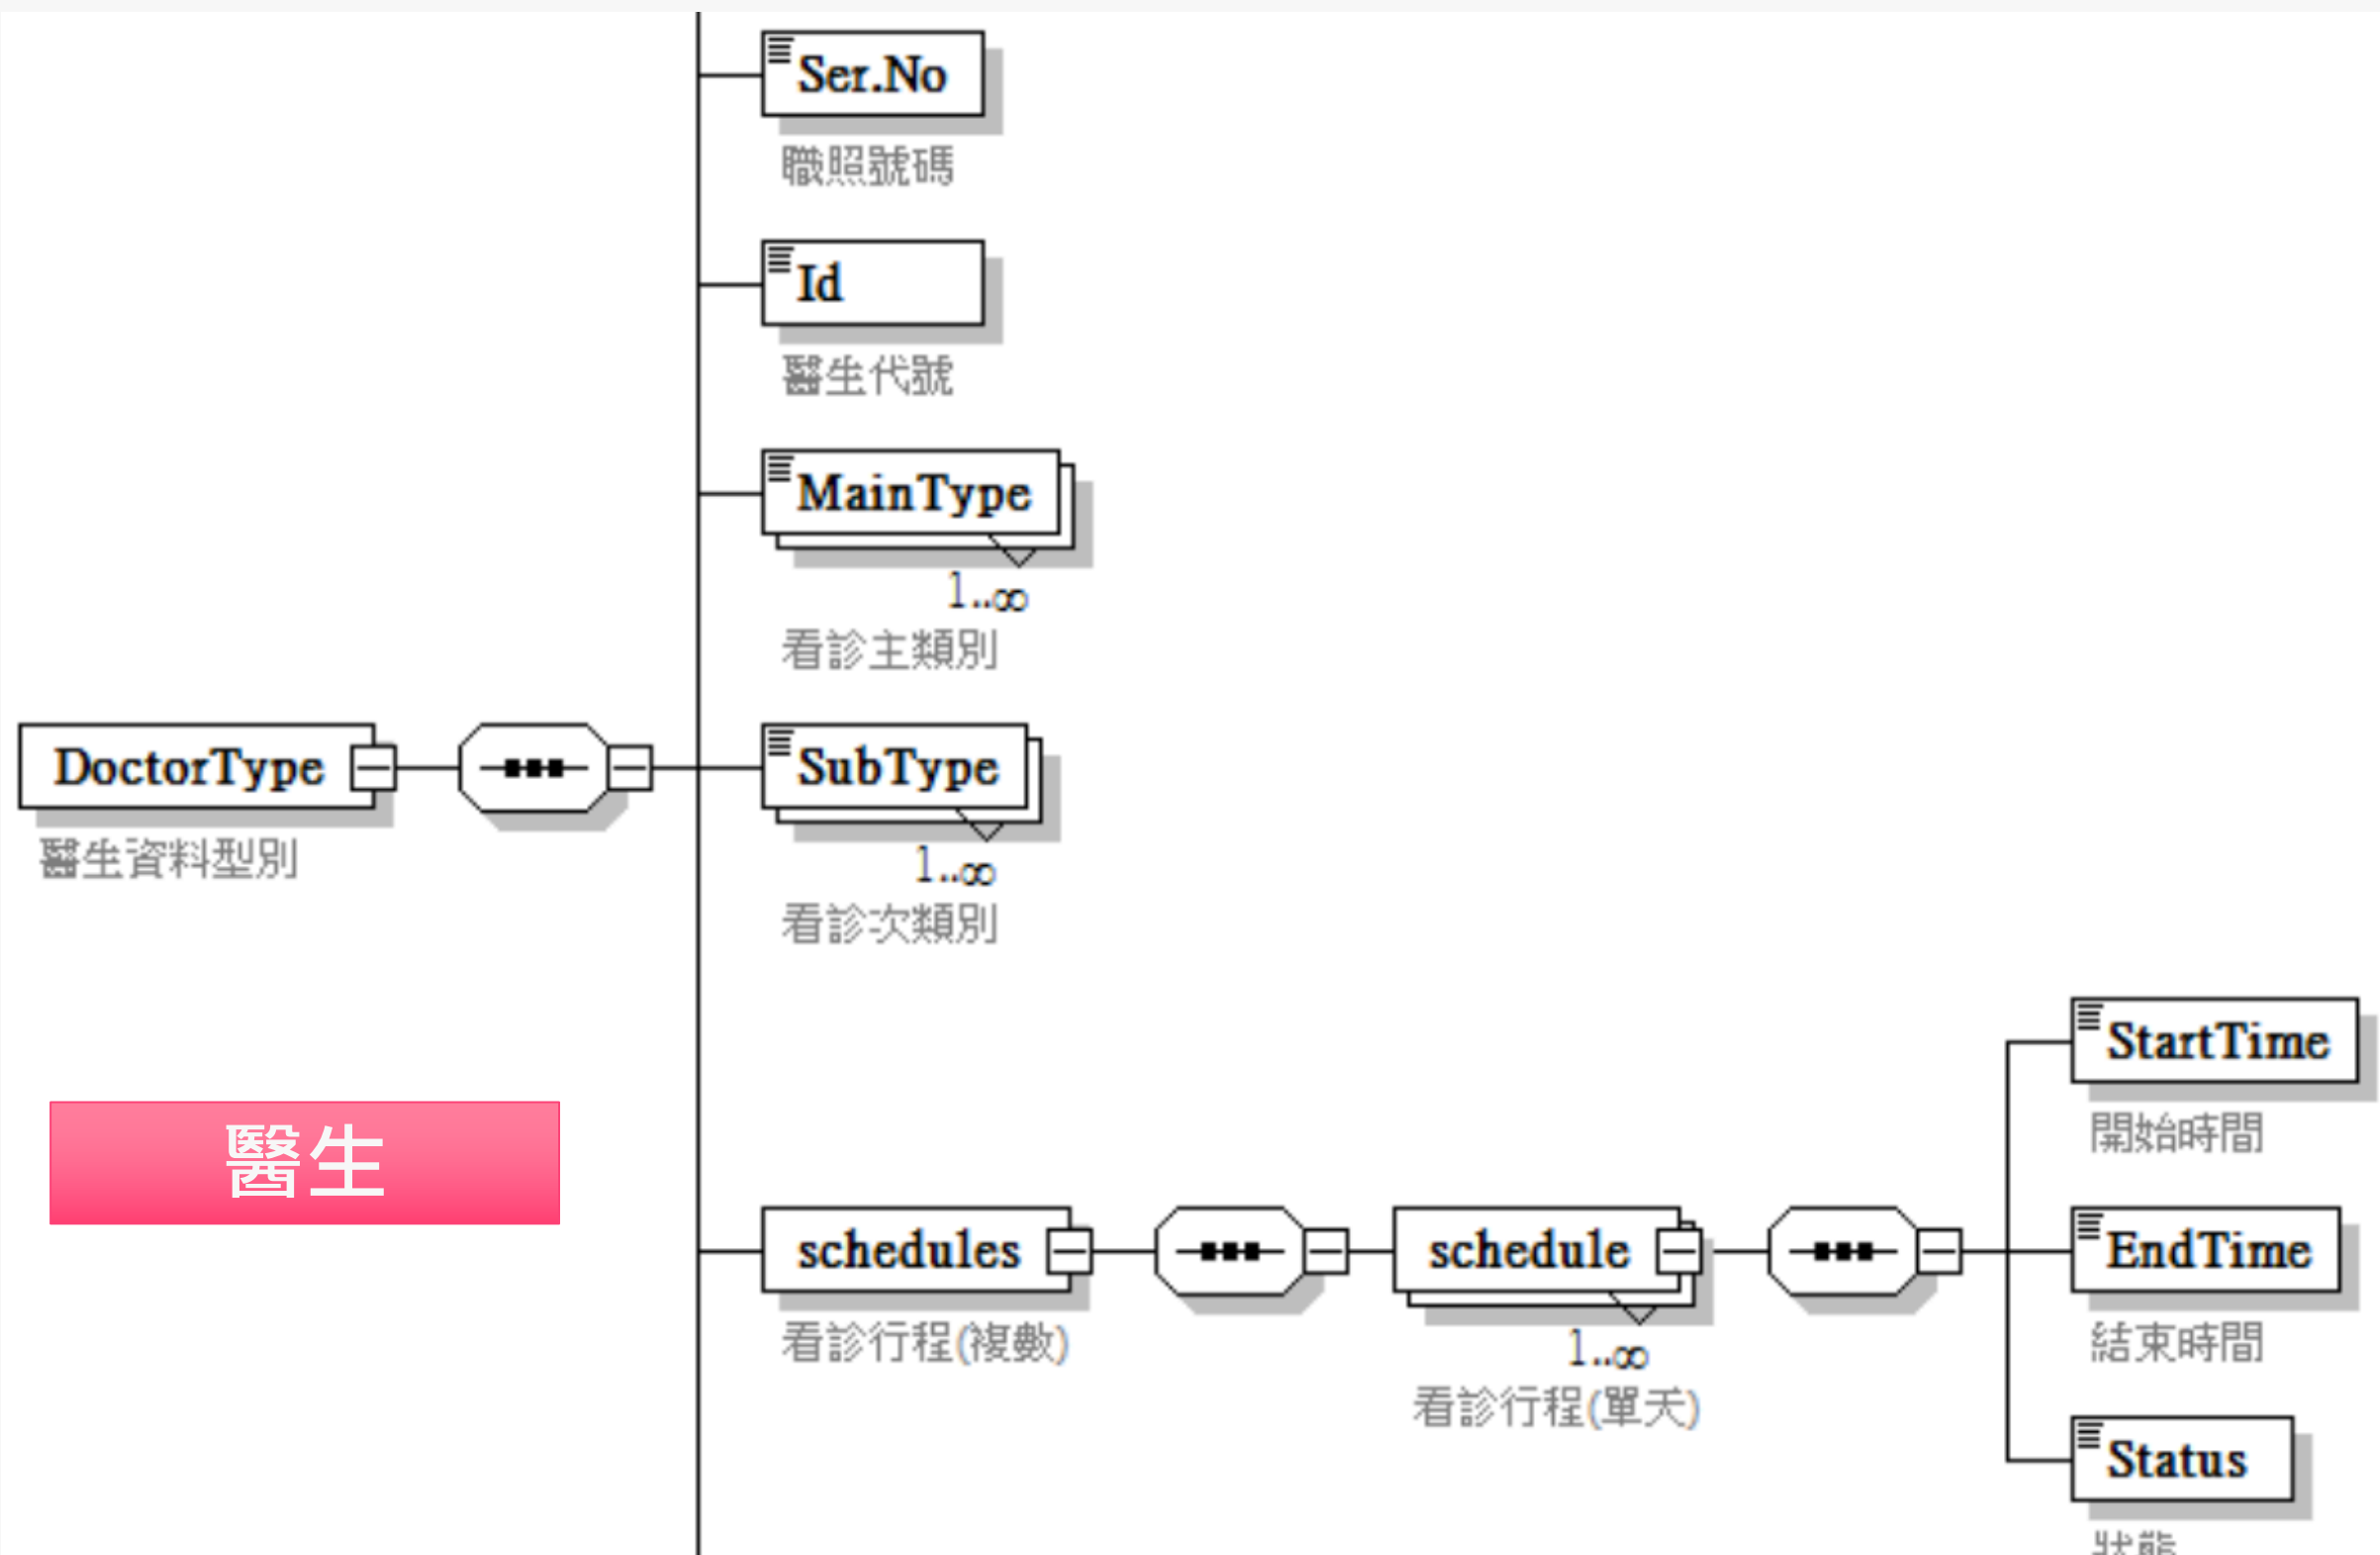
Ser.No
職照號碼

Id
醫生代號

MainType
1..∞
看診主類別

DoctorType
醫生資料型別

SubType
1..∞
看診次類別

醫生

StartTime
開始時間

schedules
看診行程(複數)

schedule
1..∞
看診行程(單天)

EndTime
結束時間

Status
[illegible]